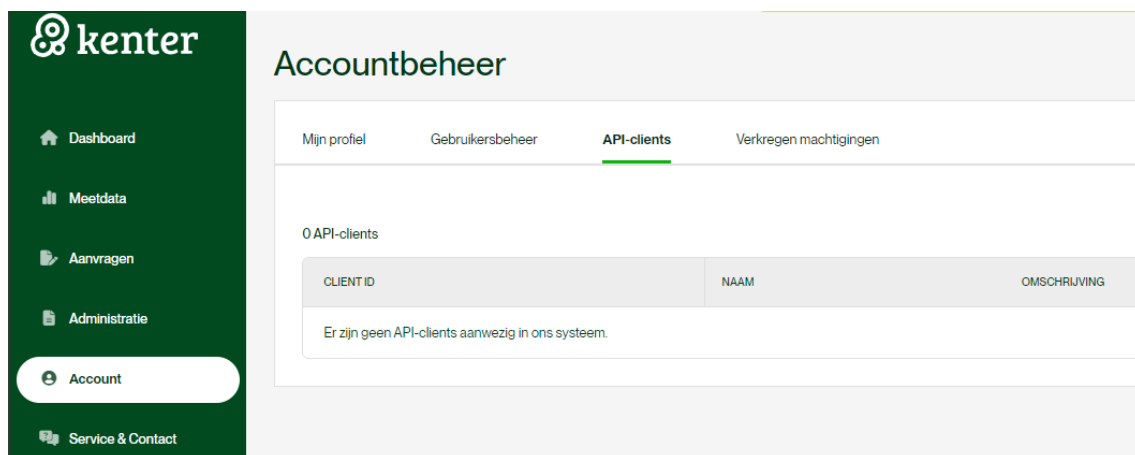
kenter

Dashboard
Meetdata
Aanvragen
Administratie
Account
Service & Contact

Accountbeheer

Mijn profiel Gebruikersbeheer API-clients Verkregen machtigingen

0 API-clients

| CLIENT ID | NAAM | OMSCHRIJVING |
|---|---|---|
| Er zijn geen API-clients aanwezig in ons systeem. | | |